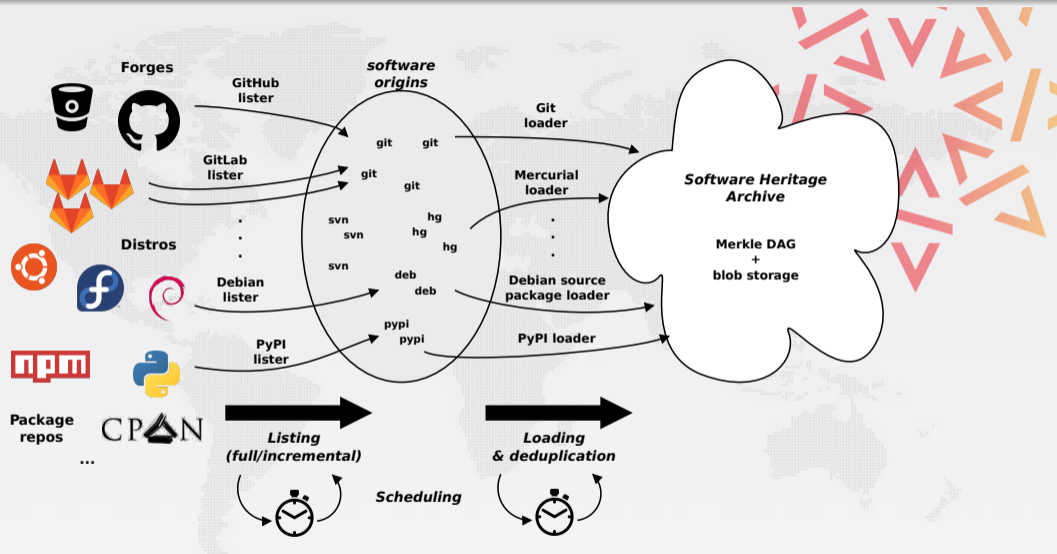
Forges

GitHub lister

GitLab lister

Distros

Debian lister

PyPI lister

npm

Package repos

CPAN

...

software origins

git git
git
git
svn
svn
hg
hg
hg
svn
deb
deb
pypi
pypi

Git loader

Mercurial loader

Debian source package loader

PyPI loader

Software Heritage Archive

Merkle DAG + blob storage

Listing (full/incremental)

Scheduling

Loading & deduplication